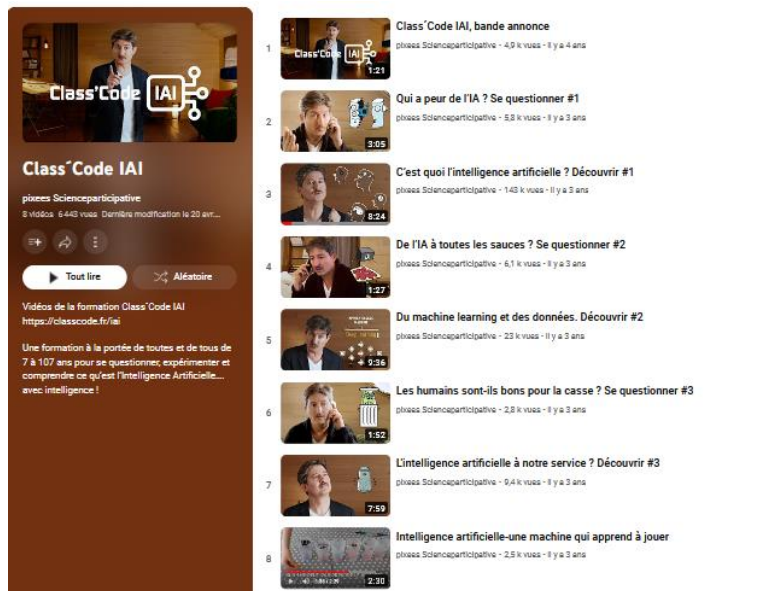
Class'Code IAI

Class´Code IAI

pixees Scienceparticipative
8 vidéos 6 443 vues Dernière modification le 20 avr...

Tout lire

Aléatoire

Vidéos de la formation Class´Code IAI
https://classcode.fr/iai

Une formation à la portée de toutes et de tous de 7 à 107 ans pour se questionner, expérimenter et comprendre ce qu'est l'Intelligence Artificielle.... avec intelligence !

1
Class'Code IAI
1:21
Class´Code IAI, bande annonce
pixees Scienceparticipative • 4,9 k vues • il y a 4 ans

2
3:05
Qui a peur de l'IA ? Se questionner #1
pixees Scienceparticipative • 5,8 k vues • il y a 3 ans

3
8:24
C'est quoi l'intelligence artificielle ? Découvrir #1
pixees Scienceparticipative • 143 k vues • il y a 3 ans

4
1:27
De l'IA à toutes les sauces ? Se questionner #2
pixees Scienceparticipative • 6,1 k vues • il y a 3 ans

5
9:36
Du machine learning et des données. Découvrir #2
pixees Scienceparticipative • 23 k vues • il y a 3 ans

6
1:52
Les humains sont-ils bons pour la casse ? Se questionner #3
pixees Scienceparticipative • 2,8 k vues • il y a 3 ans

7
7:59
L'intelligence artificielle à notre service ? Découvrir #3
pixees Scienceparticipative • 9,4 k vues • il y a 3 ans

8
2:30
Intelligence artificielle-une machine qui apprend à jouer
pixees Scienceparticipative • 2,5 k vues • il y a 3 ans